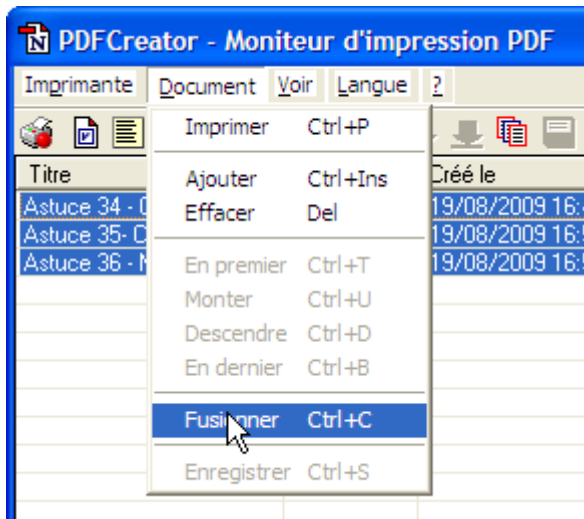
PDFCreator - Moniteur d'impression PDF

Imprimante Document Voir Langue ?

Imprimer Ctrl+P
Ajouter Ctrl+Ins
Effacer Del
En premier Ctrl+T
Monter Ctrl+U
Descendre Ctrl+D
En dernier Ctrl+B
Fusionner Ctrl+C
Enregistrer Ctrl+S

Titre

Créé le

Astuce 34 - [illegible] 19/08/2009 16:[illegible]
Astuce 35- C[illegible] 19/08/2009 16:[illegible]
Astuce 36 - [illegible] 19/08/2009 16:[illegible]